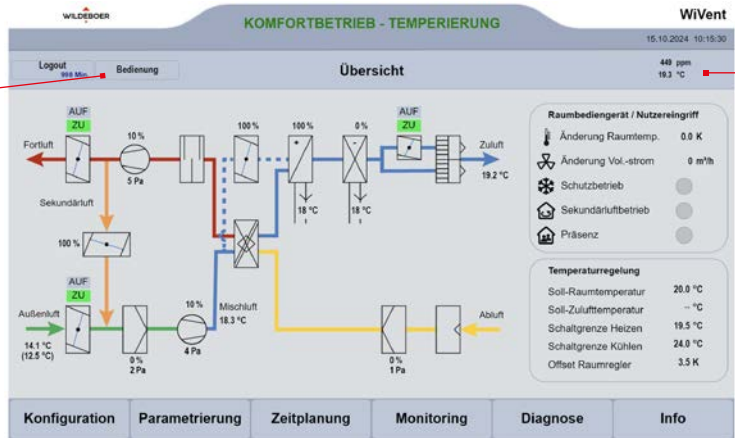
WILDEBOER

KOMFORTBETRIEB - TEMPERIERUNG

WiVent

15.10.2024 10:15:30

Logout
999 Min

Bedienung

Übersicht

449 ppm
19.3 °C

AUF
ZU

Fortluft

10 %

5 Pa

100 %

100 %

0 %

AUF
ZU

Zuluft
19.2 °C

18 °C

18 °C

Sekundärluft

100 %

AUF
ZU

Außenluft

14.1 °C
(12.5 °C)

0 %
2 Pa

10 %

4 Pa

Mischluft
18.3 °C

0 %
1 Pa

Abluft

Raumbediengerät / Nutzereingriff

Änderung Raumtemp. 0.0 K

Änderung Vol.-strom 0 m³/h

Schutzbetrieb

Sekundärluftbetrieb

Präsenz

Temperaturregelung

Soll-Raumtemperatur 20.0 °C

Soll-Zulufttemperatur -- °C

Schaltgrenze Heizen 19.5 °C

Schaltgrenze Kühlen 24.0 °C

Offset Raumregler 3.5 K

Konfiguration | Parametrierung | Zeitplanung | Monitoring | Diagnose | Info